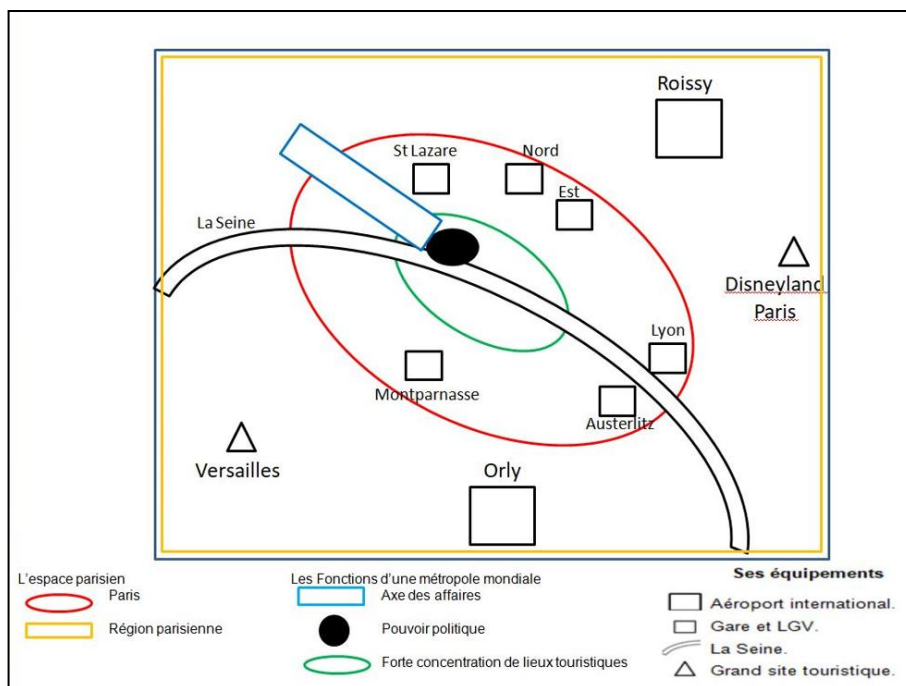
Roissy

St Lazare

Nord

Est

La Seine

Disneyland Paris

Lyon

Montparnasse

Austerlitz

Versailles

Orly

L'espace parisien
Paris
Région parisienne

Les Fonctions d'une métropole mondiale
Axe des affaires
Pouvoir politique
Forte concentration de lieux touristiques

Ses équipements
Aéroport international.
Gare et LGV.
La Seine.
Grand site touristique.